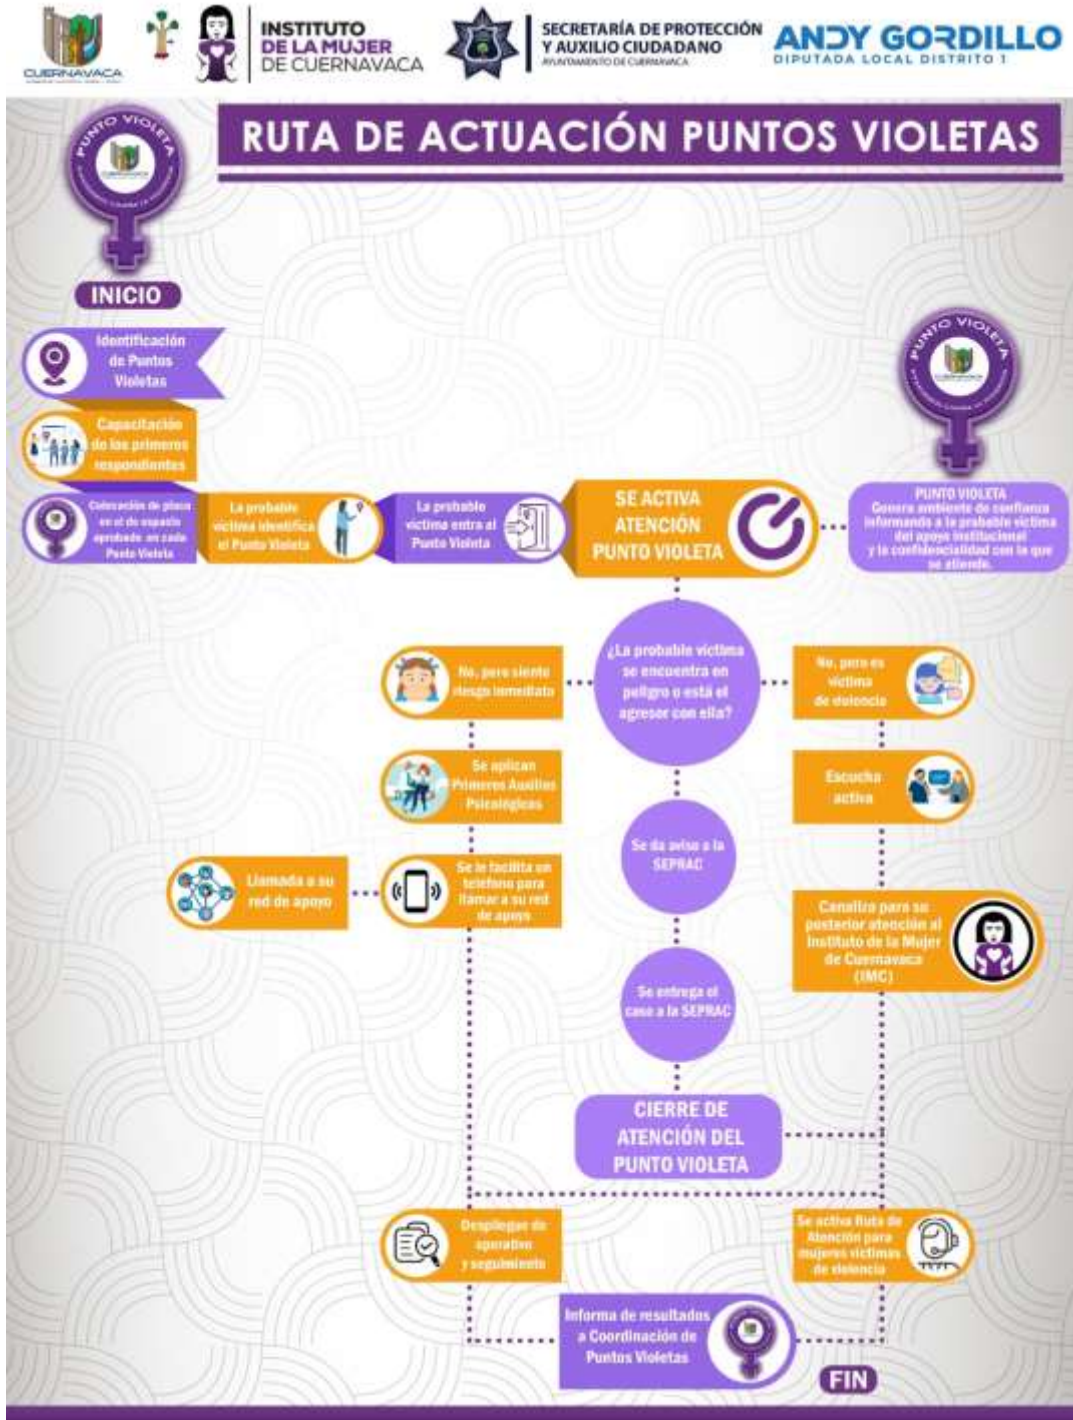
CUERNAVACA

INSTITUTO DE LA MUJER DE CUERNAVACA

SECRETARÍA DE PROTECCIÓN Y AUXILIO CIUDADANO
AYUNTAMIENTO DE CUERNAVACA

ANDY GORDILLO
DIPUTADA LOCAL DISTRITO 1

RUTA DE ACTUACIÓN PUNTOS VIOLETAS

PUNTO VIOLETA

INICIO

Identificación de Puntos Violetas

Capacitación de los primeros respondientes

Colocación de placa en el de espacio aprobado en cada Punto Violeta

La probable víctima identifica el Punto Violeta

La probable víctima entra al Punto Violeta

SE ACTIVA ATENCIÓN PUNTO VIOLETA

PUNTO VIOLETA

PUNTO VIOLETA
Genera ambiente de confianza informando a la probable víctima del apoyo institucional y la confidencialidad con la que se atiende.

¿La probable víctima se encuentra en peligro o está el agresor con ella?

No, pero siente riesgo inmediato

No, pero es víctima de violencia

Se aplican Primeros Auxilios Psicológicos

Escucha activa

Se da aviso a la SEPRAC

Llamada a su red de apoyo

Se le facilita un teléfono para llamar a su red de apoyo

Canaliza para su posterior atención al Instituto de la Mujer de Cuernavaca (IMC)

Se entrega el caso a la SEPRAC

CIERRE DE ATENCIÓN DEL PUNTO VIOLETA

Desplegar de operativo y seguimiento

Se activa Ruta de Atención para mujeres víctimas de violencia

Informa de resultados a Coordinación de Puntos Violetas

FIN